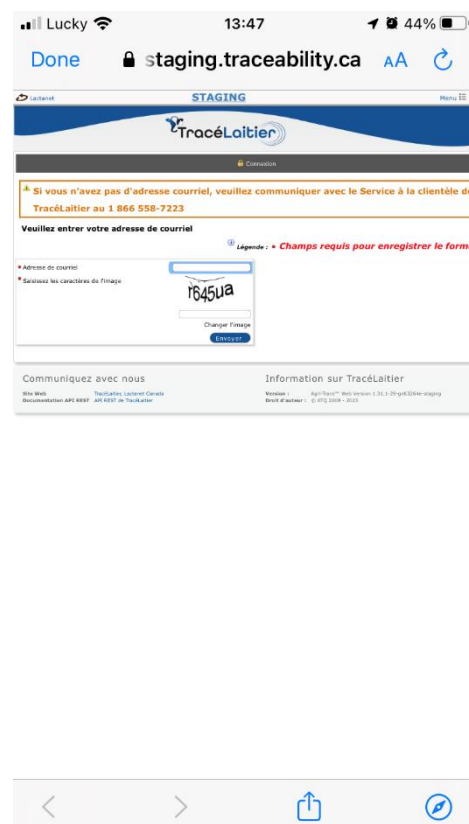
Lucky 13:47 44%
Done staging.traceability.ca AA

Lactanet STAGING Menu

TracéLaitier

Connexion

Si vous n'avez pas d'adresse courriel, veuillez communiquer avec le Service à la clientèle d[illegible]
TracéLaitier au 1 866 558-7223

Veuillez entrer votre adresse de courriel

Légende : • Champs requis pour enregistrer le form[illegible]

• Adresse de courriel
• Saisissez les caractères de l'image
r645ua
Changer l'image
Envoyer

Communiquez avec nous
Site Web TracéLaitier, Lactanet Canada
Documentation API REST API REST de TracéLaitier

Information sur TracéLaitier
Version : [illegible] Web version 1.31.1-29-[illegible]-staging
Droit d'auteur : © ATQ 2008 - 2023